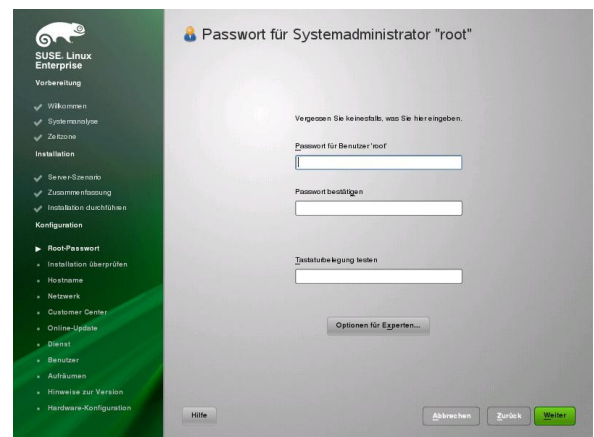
SUSE. Linux Enterprise

Vorbereitung

Willkommen
Systemanalyse
Zeitzone

Installation

Server-Szenario
Zusammenfassung
Installation durchführen

Konfiguration

Root-Passwort
Installation überprüfen
Hostname
Netzwerk
Customer Center
Online-Update
Dienst
Benutzer
Aufräumen
Hinweise zur Version
Hardware-Konfiguration

Passwort für Systemadministrator "root"

Vergessen Sie keinesfalls, was Sie hier eingeben.

Passwort für Benutzer 'root'

Passwort bestätigen

Tastaturbelegung testen

Optionen für Experten...

Hilfe

Abbrechen

Zurück

Weiter